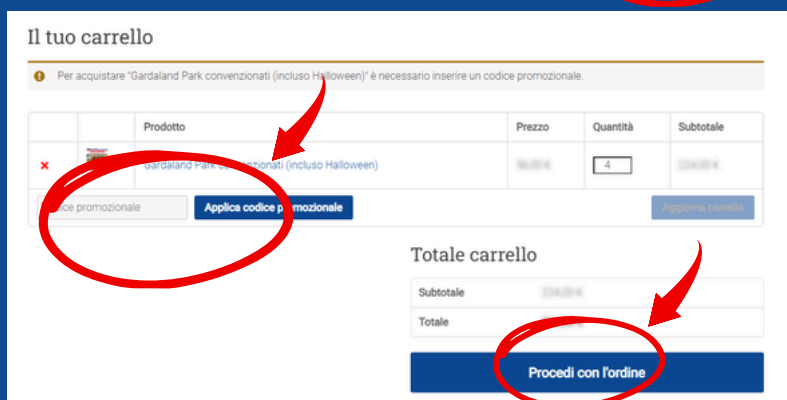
Il tuo carrello

Per acquistare "Gardaland Park convenzionati (incluso Halloween)" è necessario inserire un codice promozionale.

|  |  | Prodotto | Prezzo | Quantità | Subtotale |
|---|---|---|---|---|---|
| × |  | Gardaland Park c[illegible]zionati (incluso Halloween) | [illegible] | 4 | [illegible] |

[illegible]ice promozionale | Applica codice p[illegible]mozionale | Aggiorna carrello

Totale carrello

| Subtotale | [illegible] |
|---|---|
| Totale | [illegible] |

Procedi con l'ordine